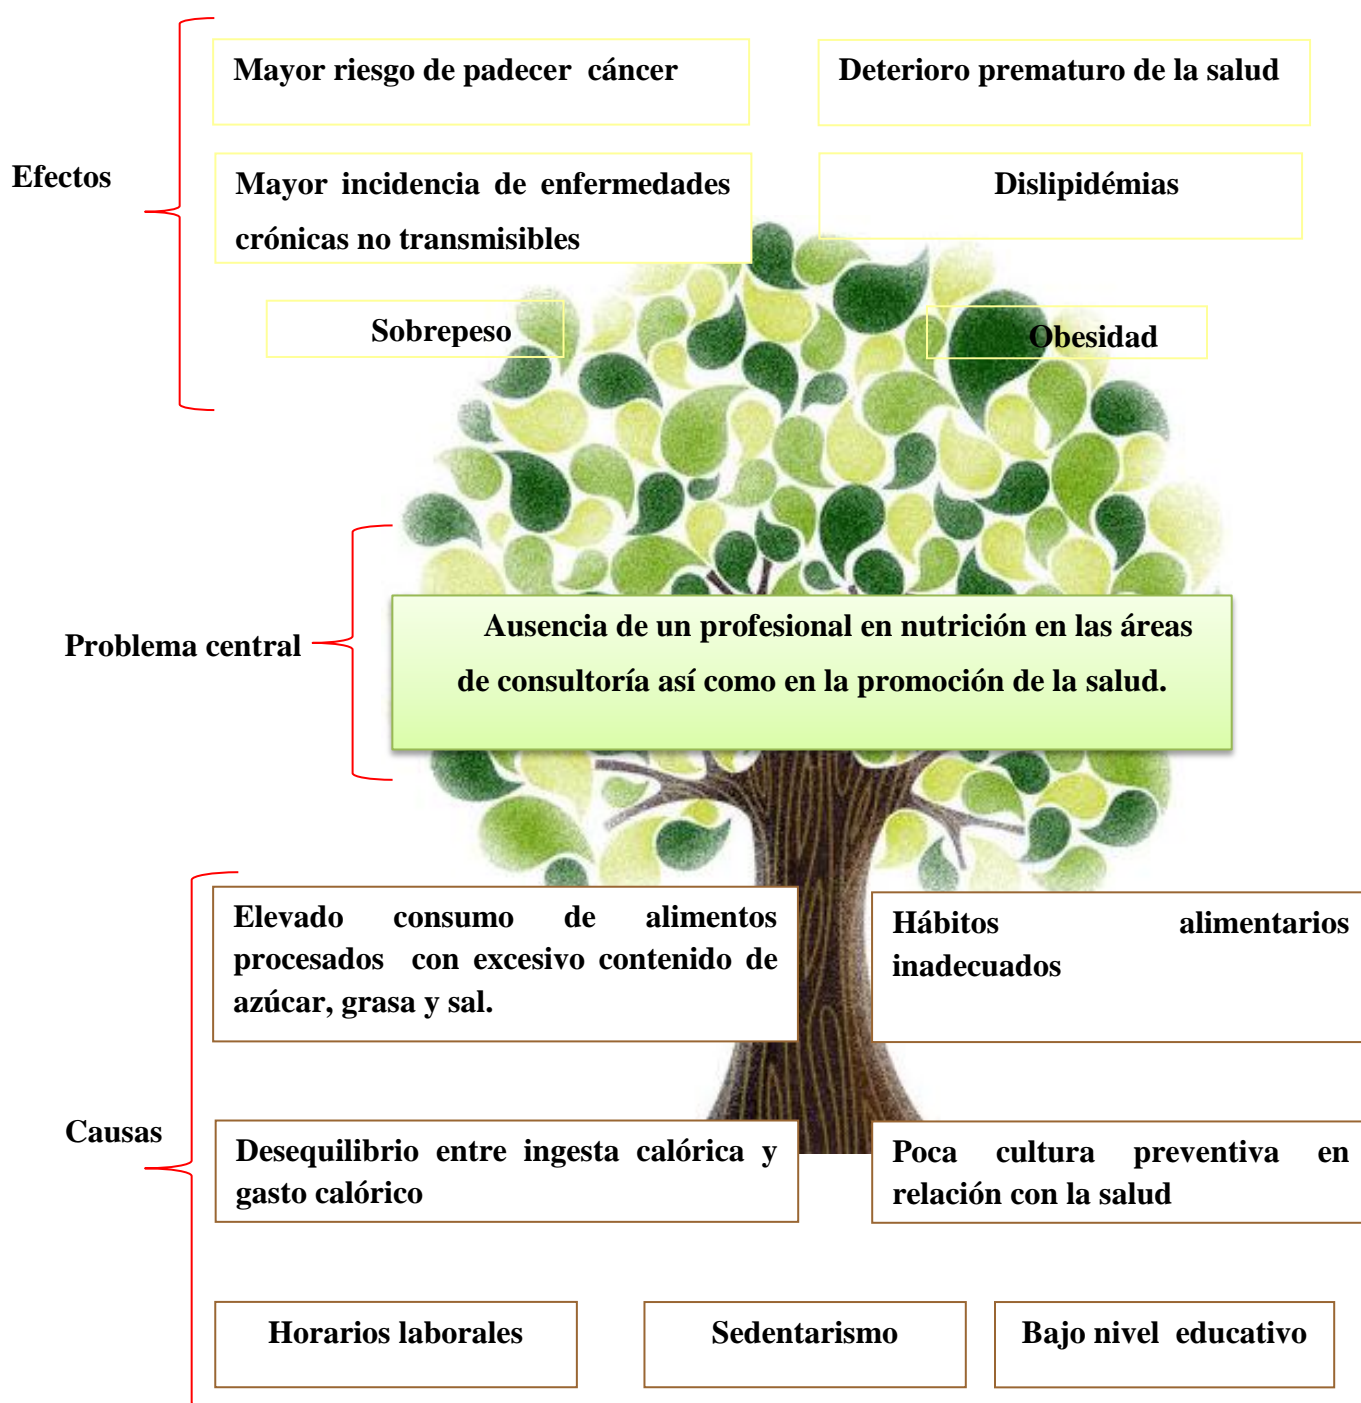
Efectos

Mayor riesgo de padecer cáncer

Deterioro prematuro de la salud

Mayor incidencia de enfermedades crónicas no transmisibles

Dislipidémias

Sobrepeso

Obesidad

Problema central

Ausencia de un profesional en nutrición en las áreas de consultoría así como en la promoción de la salud.

Causas

Elevado consumo de alimentos procesados con excesivo contenido de azúcar, grasa y sal.

Hábitos alimentarios inadecuados

Desequilibrio entre ingesta calórica y gasto calórico

Poca cultura preventiva en relación con la salud

Horarios laborales

Sedentarismo

Bajo nivel educativo